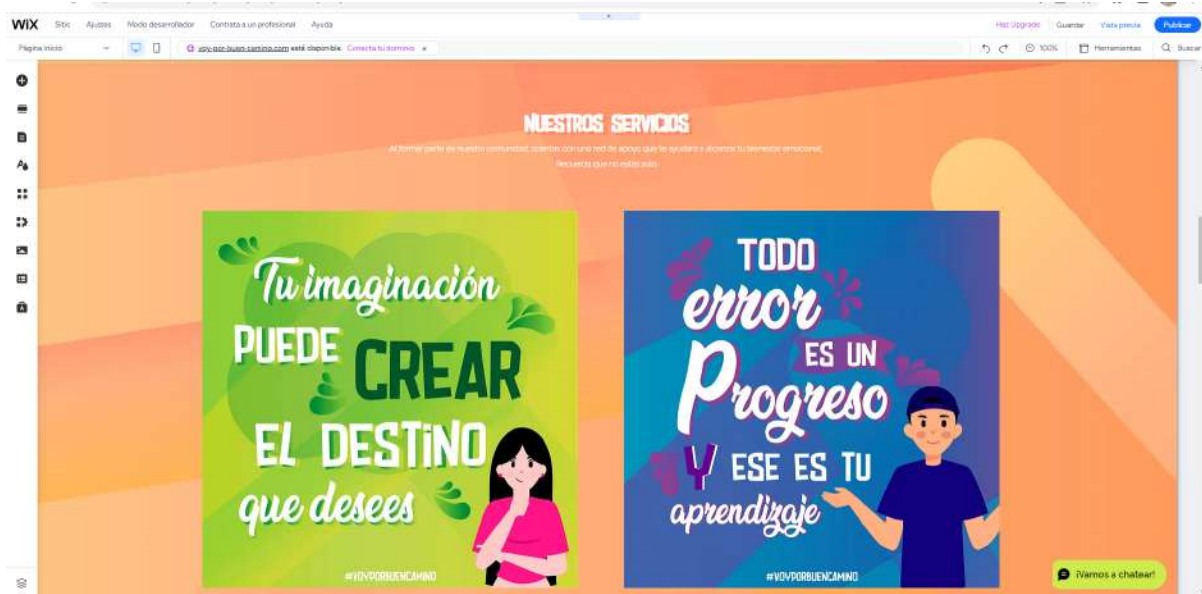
WiX Sitio Ajustes Modo desarrollador Contrata a un profesional Ayuda

Haz Upgrade Guardar Vista previa Publicar

Página inicio

voy-por-buen-camino.com está disponible. Conecta tu dominio

100% Herramientas Buscar

NUESTROS SERVICIOS

Al formar parte de nuestra comunidad, cuentas con una red de apoyo que te ayudará a alcanzar tu bienestar emocional.

Recuerda que no estás solo.

Tu imaginación PUEDE CREAR EL DESTINO que desees

#VOYPORBUENCAMINO

TODO error ES UN Progreso Y ESE ES TU aprendizaje

#VOYPORBUENCAMINO

¡Vamos a chatear!